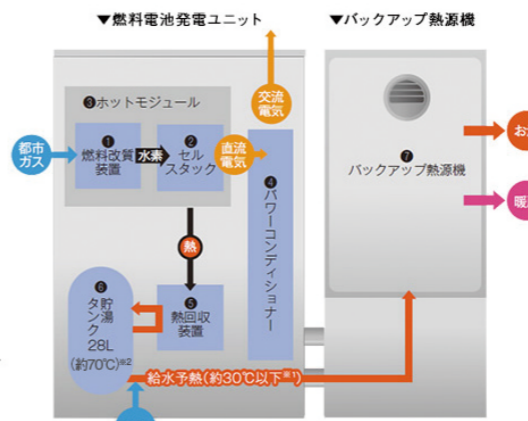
▼燃料電池発電ユニット

▼バックアップ熱源機

交流電気

❸ホットモジュール

都市ガス

❶燃料改質装置

水素

❷セルスタック

直流電気

❹パワーコンディショナー

熱

❺熱回収装置

❻貯湯タンク28L(約70℃)※2

❼バックアップ熱源機

お

暖

給水予熱(約30℃以下※1)